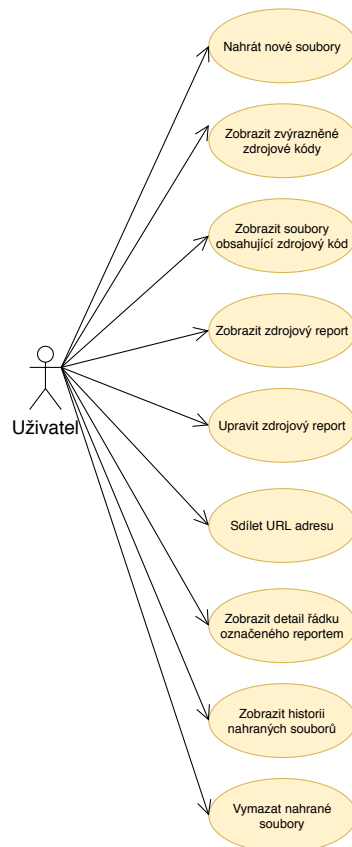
Nahrát nové soubory

Zobrazit zvýrazněné zdrojové kódy

Zobrazit soubory obsahující zdrojový kód

Zobrazit zdrojový report

Uživatel

Upravit zdrojový report

Sdílet URL adresu

Zobrazit detail řádku označeného reportem

Zobrazit historii nahraných souborů

Vymazat nahrané soubory